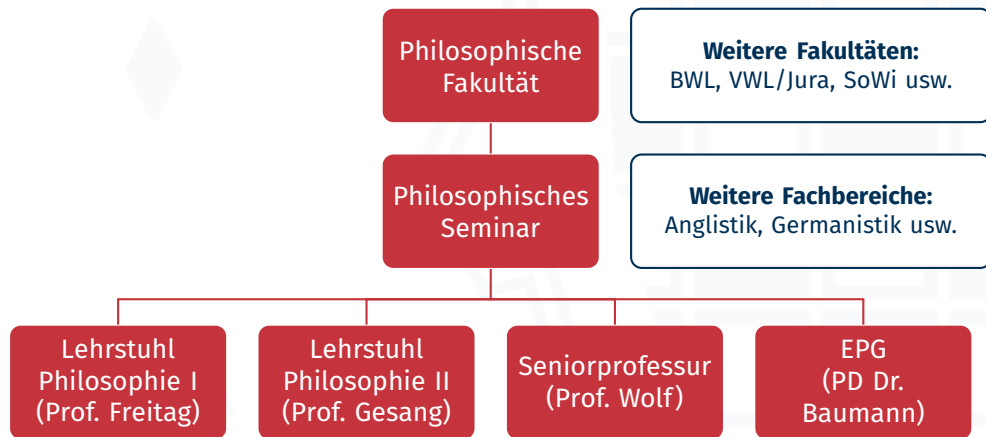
Philosophische Fakultät

Weitere Fakultäten:
BWL, VWL/Jura, SoWi usw.

Philosophisches Seminar

Weitere Fachbereiche:
Anglistik, Germanistik usw.

Lehrstuhl Philosophie I (Prof. Freitag)

Lehrstuhl Philosophie II (Prof. Gesang)

Seniorprofessur (Prof. Wolf)

EPG (PD Dr. Baumann)